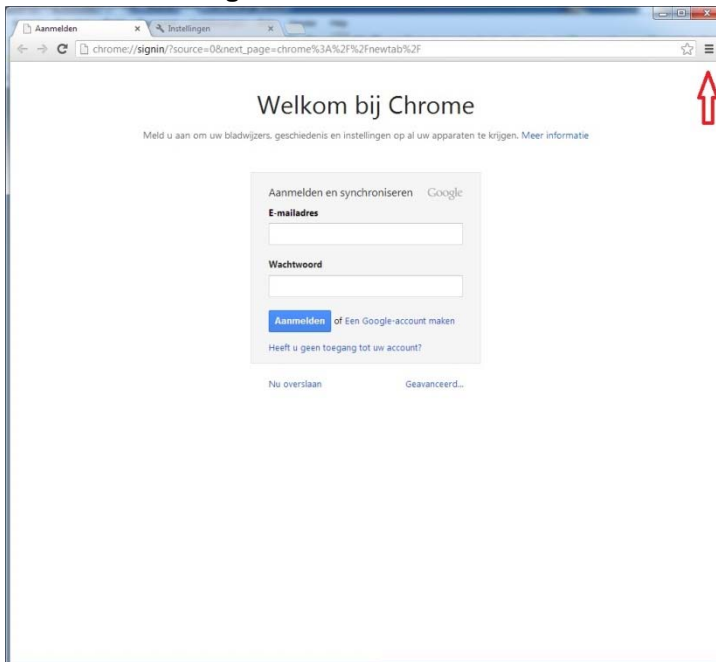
Aanmelden ×
Instellingen ×

chrome://signin/?source=0&next_page=chrome%3A%2F%2Fnewtab%2F

Welkom bij Chrome

Meld u aan om uw bladwijzers, geschiedenis en instellingen op al uw apparaten te krijgen. Meer informatie

Aanmelden en synchroniseren Google

E-mailadres

Wachtwoord

Aanmelden of Een Google-account maken

Heeft u geen toegang tot uw account?

Nu overslaan

Geavanceerd...